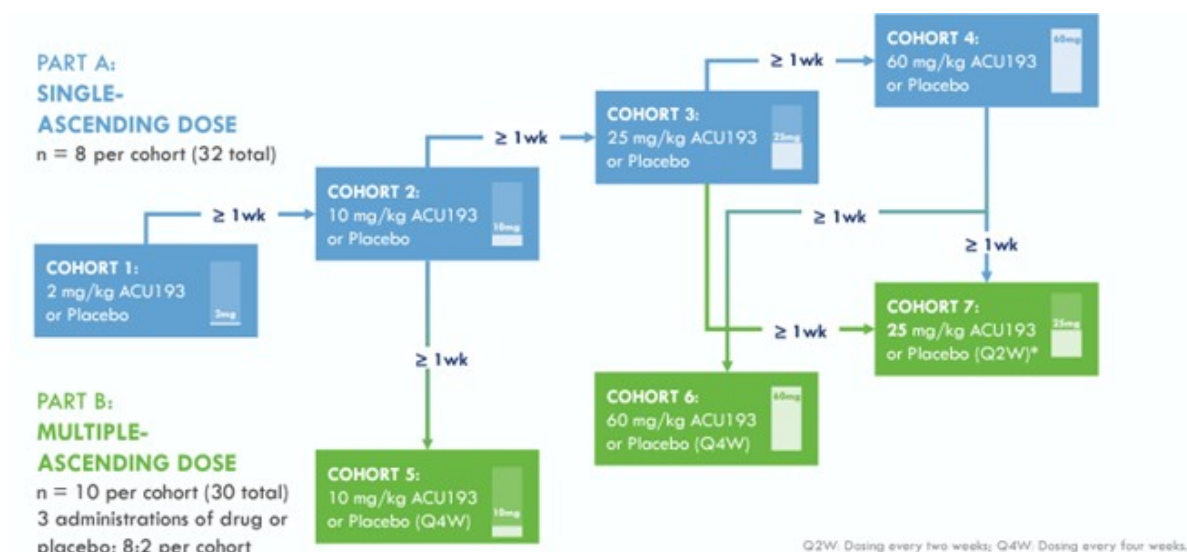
PART A:
SINGLE-
ASCENDING DOSE
n = 8 per cohort (32 total)

COHORT 1:
2 mg/kg ACU193
or Placebo
2mg

≥ 1wk

COHORT 2:
10 mg/kg ACU193
or Placebo
10mg

≥ 1wk

COHORT 3:
25 mg/kg ACU193
or Placebo
25mg

≥ 1wk

COHORT 4:
60 mg/kg ACU193
or Placebo
60mg

≥ 1wk

≥ 1wk

≥ 1wk

≥ 1wk

PART B:
MULTIPLE-
ASCENDING DOSE
n = 10 per cohort (30 total)
3 administrations of drug or
placebo; 8:2 per cohort

COHORT 5:
10 mg/kg ACU193
or Placebo (Q4W)
10mg

COHORT 6:
60 mg/kg ACU193
or Placebo (Q4W)
60mg

COHORT 7:
25 mg/kg ACU193
or Placebo (Q2W)*
25mg

Q2W: Dosing every two weeks; Q4W: Dosing every four weeks.